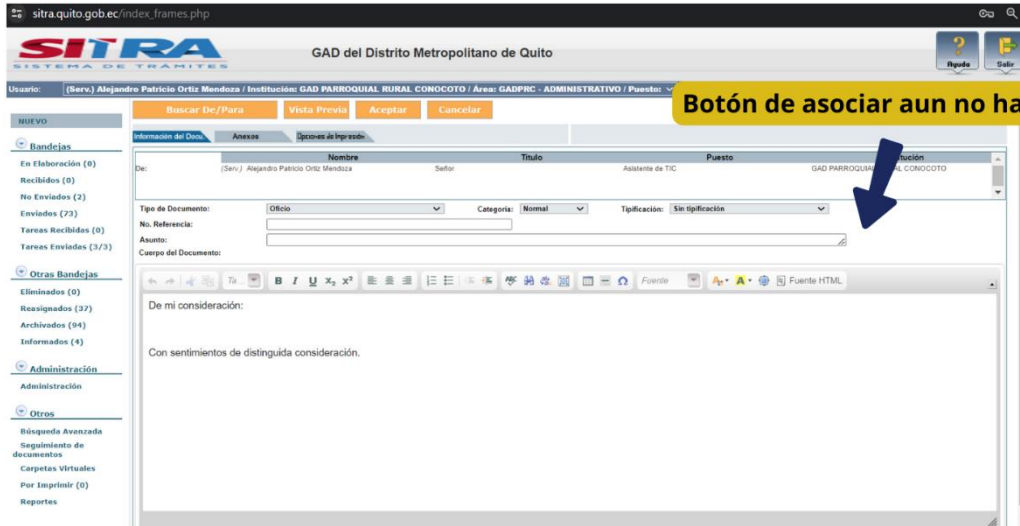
sitra.quito.gob.ec/index_frames.php

SITRA
SISTEMA DE TRÁMITES

GAD del Distrito Metropolitano de Quito

Ayuda Salir

Usuario: (Serv.) Alejandro Patricio Ortiz Mendoza / Institución: GAD PARROQUIAL RURAL CONOCOTO / Área: GADPRC - ADMINISTRATIVO / Puesto:

Botón de asociar aun no ha

NUEVO

Bandejas
En Elaboración (0)
Recibidos (0)
No Enviados (2)
Enviados (73)
Tareas Recibidas (0)
Tareas Enviadas (3/3)

Otras Bandejas
Eliminados (0)
Reasignados (37)
Archivados (94)
Informados (4)

Administración
Administración

Otros
Búsqueda Avanzada
Seguimiento de documentos
Carpetas Virtuales
Por Imprimir (0)
Reportes

Buscar De/Para | Vista Previa | Aceptar | Cancelar

Información del Docu | Anexos | Opciones de Impresión

| | Nombre | Título | Puesto | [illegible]titución |
|---|---|---|---|---|
| De: | (Serv.) Alejandro Patricio Ortiz Mendoza | Señor | Asistente de TIC | GAD PARROQUIAL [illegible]AL CONOCOTO |

Tipo de Documento: Oficio
Categoría: Normal
Tipificación: Sin tipificación
No. Referencia:
Asunto:
Cuerpo del Documento:

Fuente | Fuente HTML

De mi consideración:

Con sentimientos de distinguida consideración.